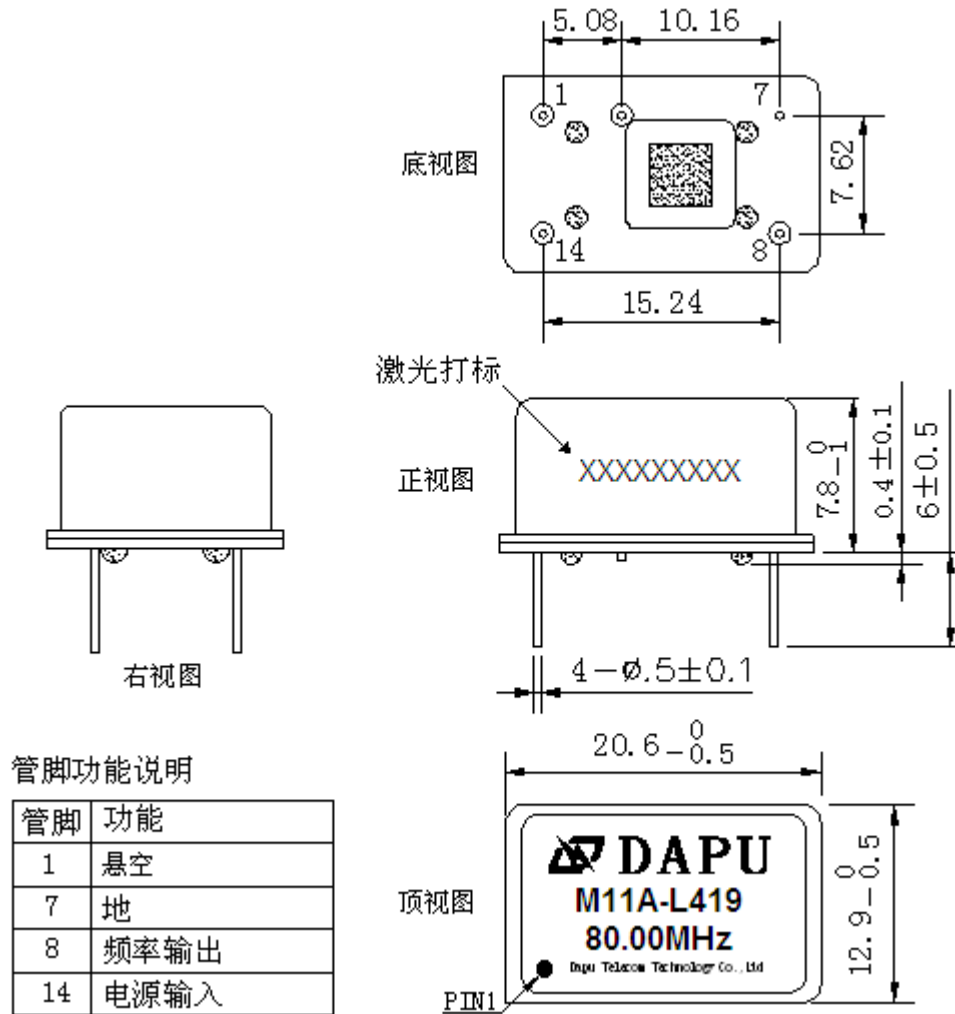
5.08
10.16

底视图

1
7
14
8
7.62
15.24

激光打标

XXXXXXXXX

正视图

$7.8_{-1}^{0}$
$0.4\pm0.1$
$6\pm0.5$

右视图

$4-\phi.5\pm0.1$

$20.6_{-0.5}^{0}$

管脚功能说明

| 管脚 | 功能 |
|---|---|
| 1 | 悬空 |
| 7 | 地 |
| 8 | 频率输出 |
| 14 | 电源输入 |

顶视图

DAPU
M11A-L419
80.00MHz
Dapu Telecom Technology Co.,Ltd

PIN1

$12.9_{-0.5}^{0}$